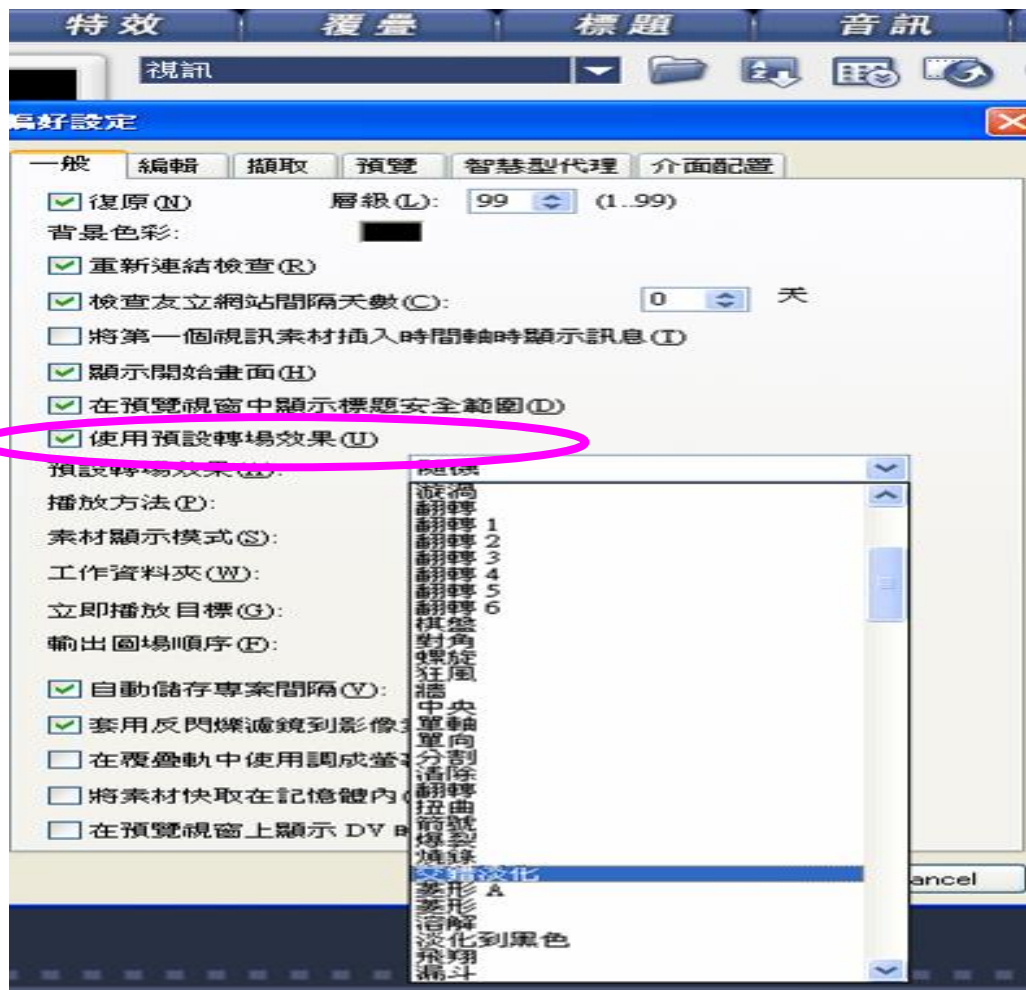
特效 覆疊 標題 音訊

視訊

偏好設定

一般 編輯 擷取 預覽 智慧型代理 介面配置

復原(N) 層級(L): 99 (1..99)

背景色彩:

重新連結檢查(R)

檢查友立網站間隔天數(C): 0 天

將第一個視訊素材插入時間軸時顯示訊息(T)

顯示開始畫面(H)

在預覽視窗中顯示標題安全範圍(D)

使用預設轉場效果(U)

預設轉場效果(E): 隨機

播放方法(P):

素材顯示模式(S):

工作資料夾(W):

立即播放目標(G):

輸出圖場順序(F):

自動儲存專案間隔(V):

套用反閃爍濾鏡到影像

在覆疊軌中使用調成

將素材快取在記憶體內

在預覽視窗上顯示 DV

漩渦
翻轉
翻轉 1
翻轉 2
翻轉 3
翻轉 4
翻轉 5
翻轉 6
棋盤
對角
螺旋
狂風
牆
中央
單軸
單向
分割
清除
翻轉
扭曲
箭號
爆裂
燒錄
交錯淡化
菱形 A
菱形
溶解
淡化到黑色
飛翔
漏斗

ancel